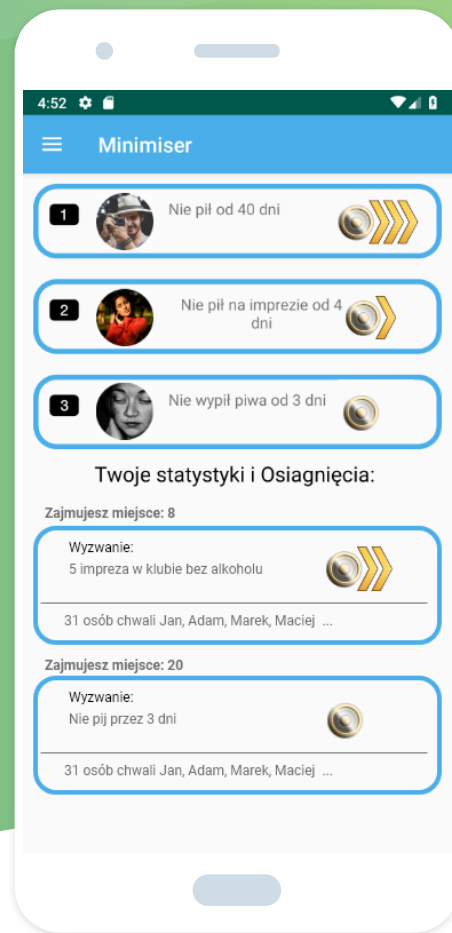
4:52

Minimiser

1 Nie pił od 40 dni

2 Nie pił na imprezie od 4 dni

3 Nie wypił piwa od 3 dni

Twoje statystyki i Osiagnięcia:

Zajmujesz miejsce: 8

Wyzwanie:
5 impreza w klubie bez alkoholu

31 osób chwali Jan, Adam, Marek, Maciej ...

Zajmujesz miejsce: 20

Wyzwanie:
Nie pij przez 3 dni

31 osób chwali Jan, Adam, Marek, Maciej ...